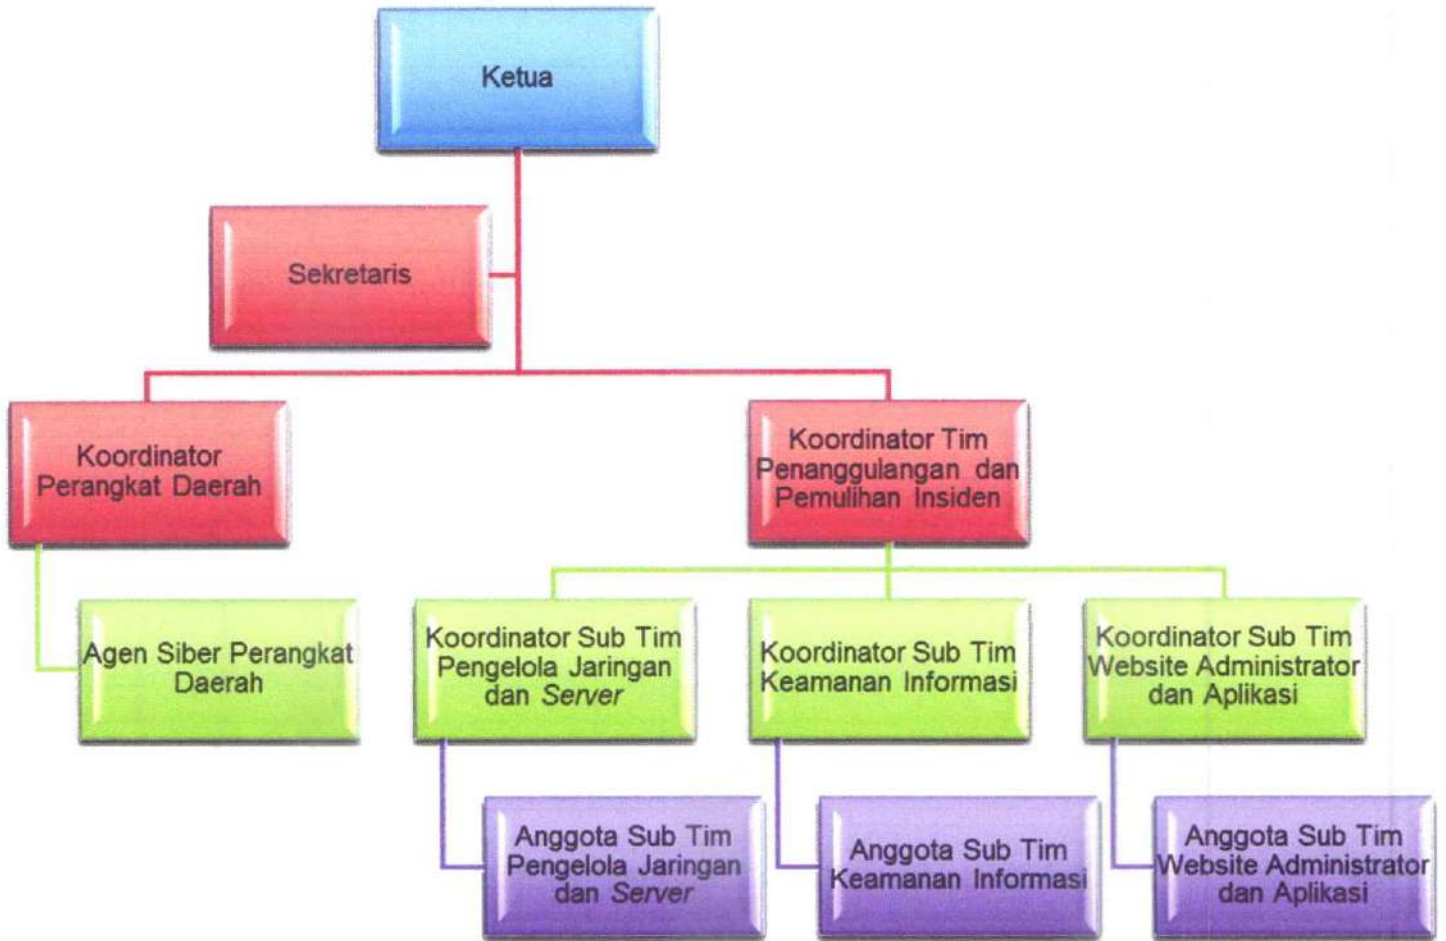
Ketua

Sekretaris

Koordinator Perangkat Daerah

Koordinator Tim Penanggulangan dan Pemulihan Insiden

Agen Siber Perangkat Daerah

Koordinator Sub Tim Pengelola Jaringan dan *Server*

Koordinator Sub Tim Keamanan Informasi

Koordinator Sub Tim Website Administrator dan Aplikasi

Anggota Sub Tim Pengelola Jaringan dan *Server*

Anggota Sub Tim Keamanan Informasi

Anggota Sub Tim Website Administrator dan Aplikasi